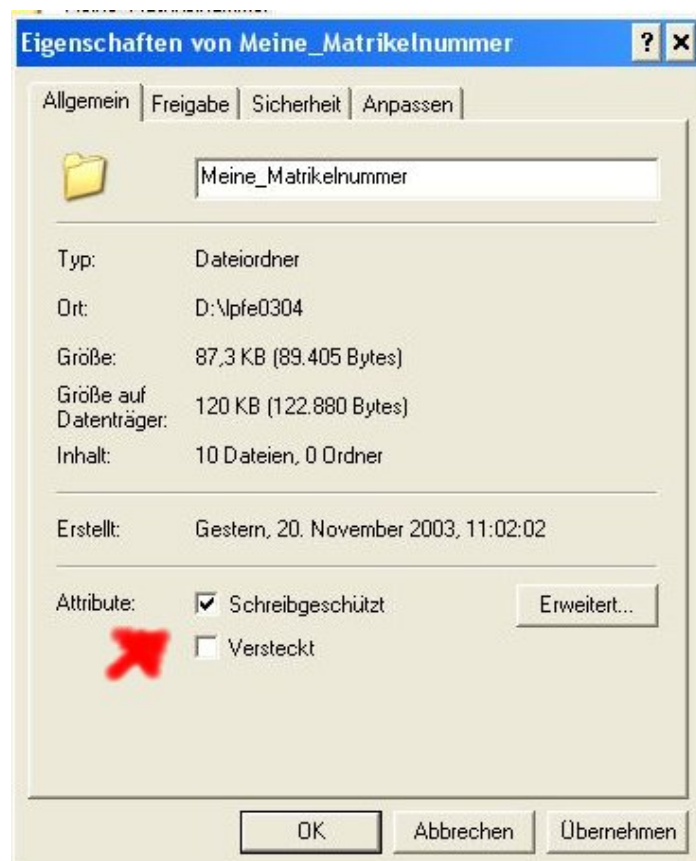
Eigenschaften von Meine_Matrikelnummer

? ×

Allgemein | Freigabe | Sicherheit | Anpassen

Meine_Matrikelnummer

Typ: Dateiordner

Ort: D:\lpfe0304

Größe: 87,3 KB (89.405 Bytes)

Größe auf Datenträger: 120 KB (122.880 Bytes)

Inhalt: 10 Dateien, 0 Ordner

Erstellt: Gestern, 20. November 2003, 11:02:02

Attribute: ☑ Schreibgeschützt

Erweitert...

☐ Versteckt

OK Abbrechen Übernehmen